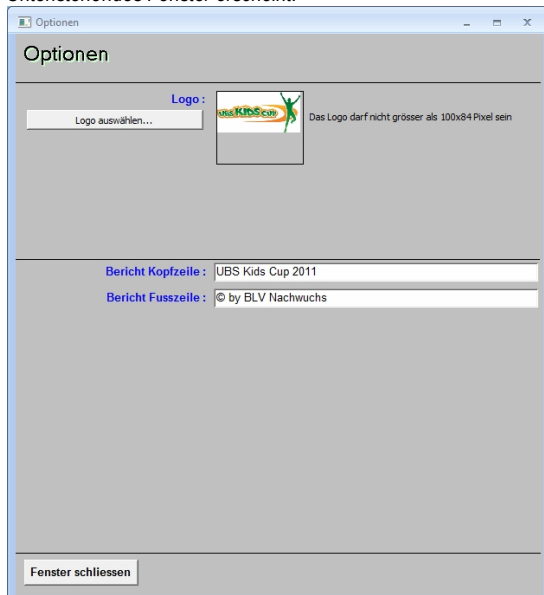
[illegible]

Optionen

Optionen

Logo :

Logo auswählen...

UBS KIDS CUP

Das Logo darf nicht grösser als 100x84 Pixel sein

Bericht Kopfzeile : UBS Kids Cup 2011

Bericht Fusszeile : © by BLV Nachwuchs

Fenster schliessen